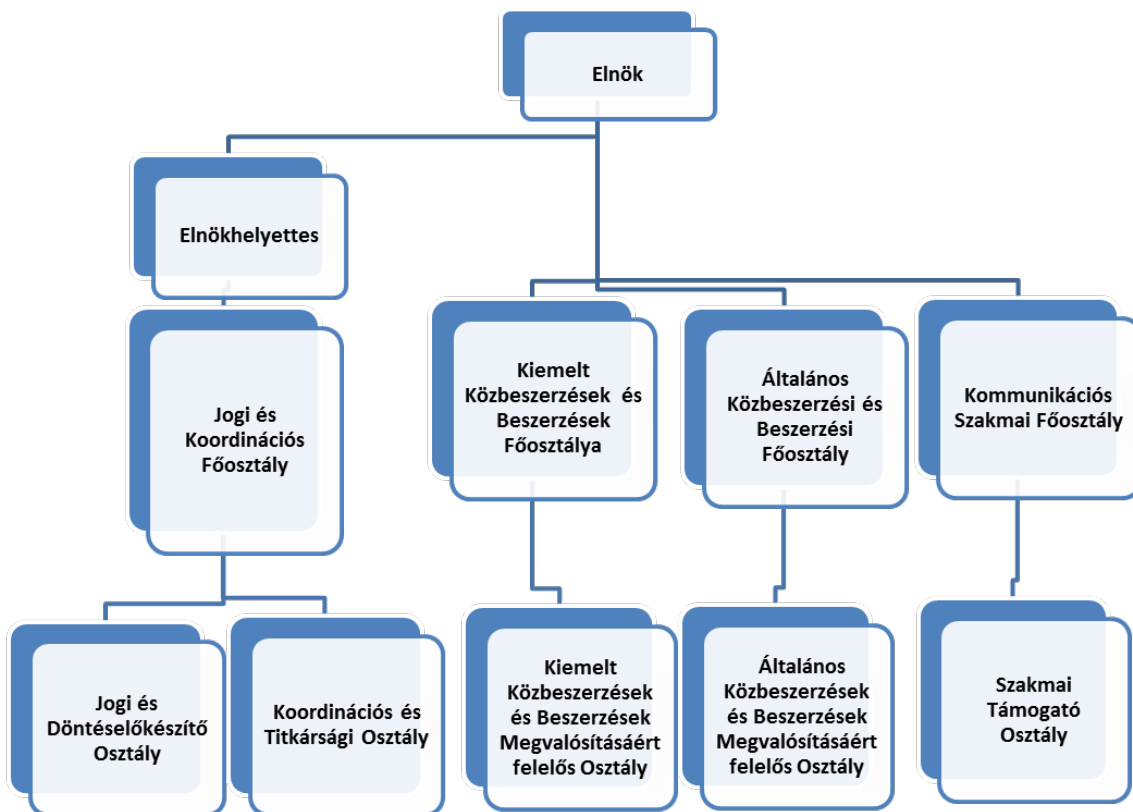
Elnök

Elnökhelyettes

Jogi és Koordinációs Főosztály

Kiemelt Közbeszerzések és Beszerzések Főosztálya

Általános Közbeszerzési és Beszerzési Főosztály

Kommunikációs Szakmai Főosztály

Jogi és Döntéselőkészítő Osztály

Koordinációs és Titkársági Osztály

Kiemelt Közbeszerzések és Beszerzések Megvalósításáért felelős Osztály

Általános Közbeszerzések és Beszerzések Megvalósításáért felelős Osztály

Szakmai Támogató Osztály